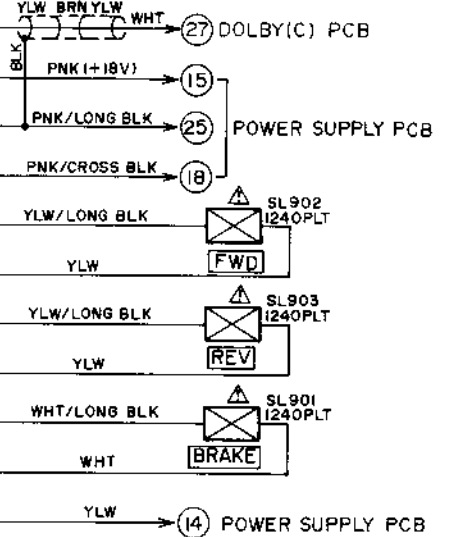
YLW BRN YLW WHT
BLK
(27) DOLBY(C) PCB
PNK (+18V)
(15)
PNK/LONG BLK
(25)
POWER SUPPLY PCB
PNK/CROSS BLK
(18)
YLW/LONG BLK
⚠ SL902 1240PLT
YLW
FWD
YLW/LONG BLK
⚠ SL903 1240PLT
YLW
REV
WHT/LONG BLK
⚠ SL901 1240PLT
WHT
BRAKE
YLW
(14) POWER SUPPLY PCB